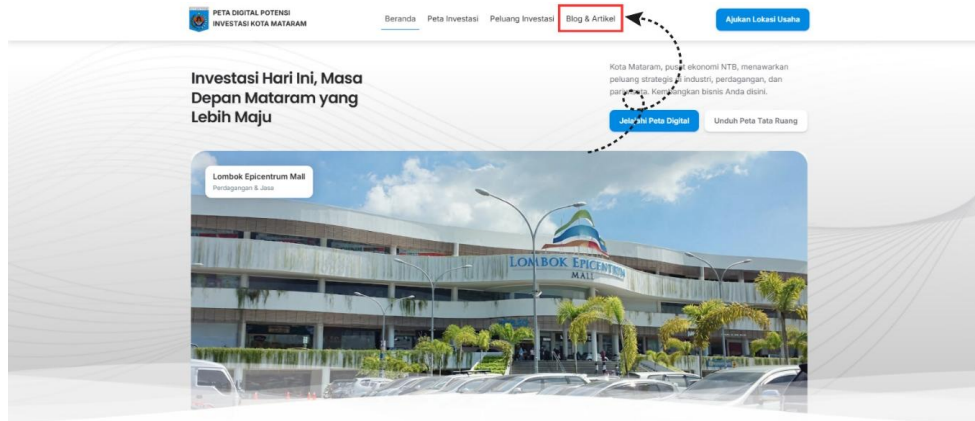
PETA DIGITAL POTENSI INVESTASI KOTA MATARAM

Beranda Peta Investasi Peluang Investasi Blog & Artikel

Ajukan Lokasi Usaha

Investasi Hari Ini, Masa Depan Mataram yang Lebih Maju

Kota Mataram, pusat ekonomi NTB, menawarkan peluang strategis di industri, perdagangan, dan pariwisata. Kembangkan bisnis Anda disini.

Jelajahi Peta Digital

Unduh Peta Tata Ruang

Lombok Epicentrum Mall
Perdagangan & Jasa

LOMBOK EPICENTRUM MALL